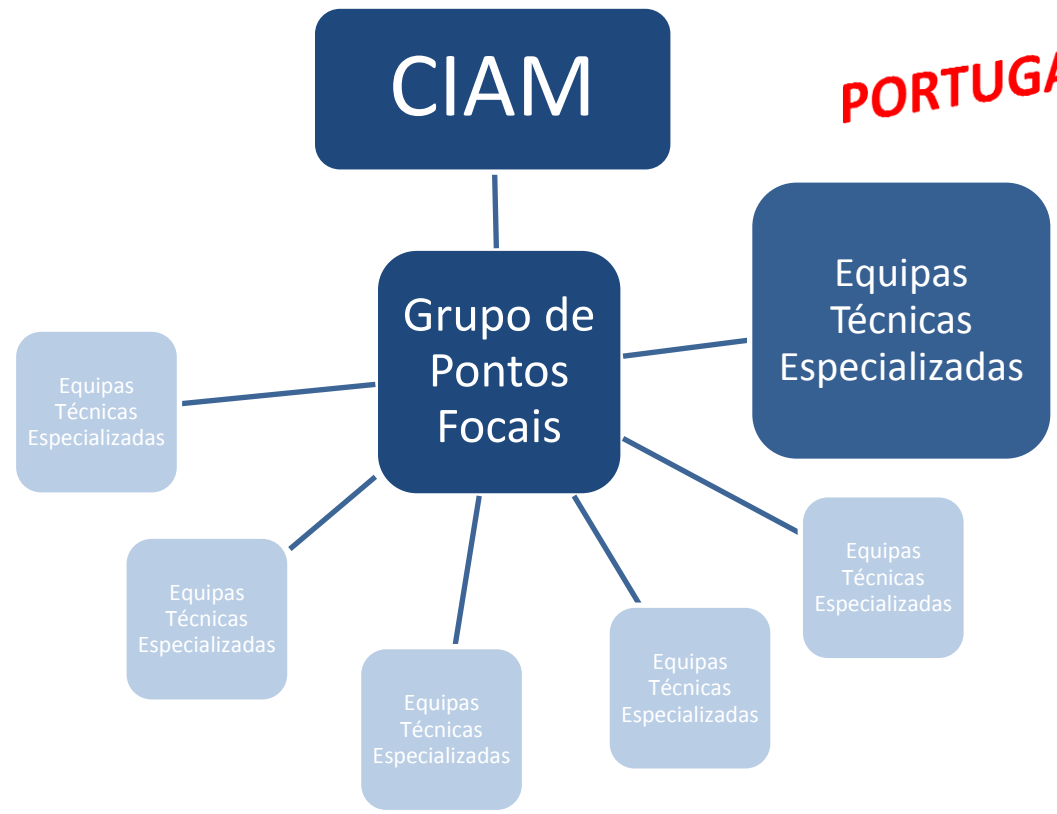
CIAM

PORTUGA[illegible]

Equipas Técnicas Especializadas

Grupo de Pontos Focais

Equipas Técnicas Especializadas

Equipas Técnicas Especializadas

Equipas Técnicas Especializadas

Equipas Técnicas Especializadas

Equipas Técnicas Especializadas

Equipas Técnicas Especializadas